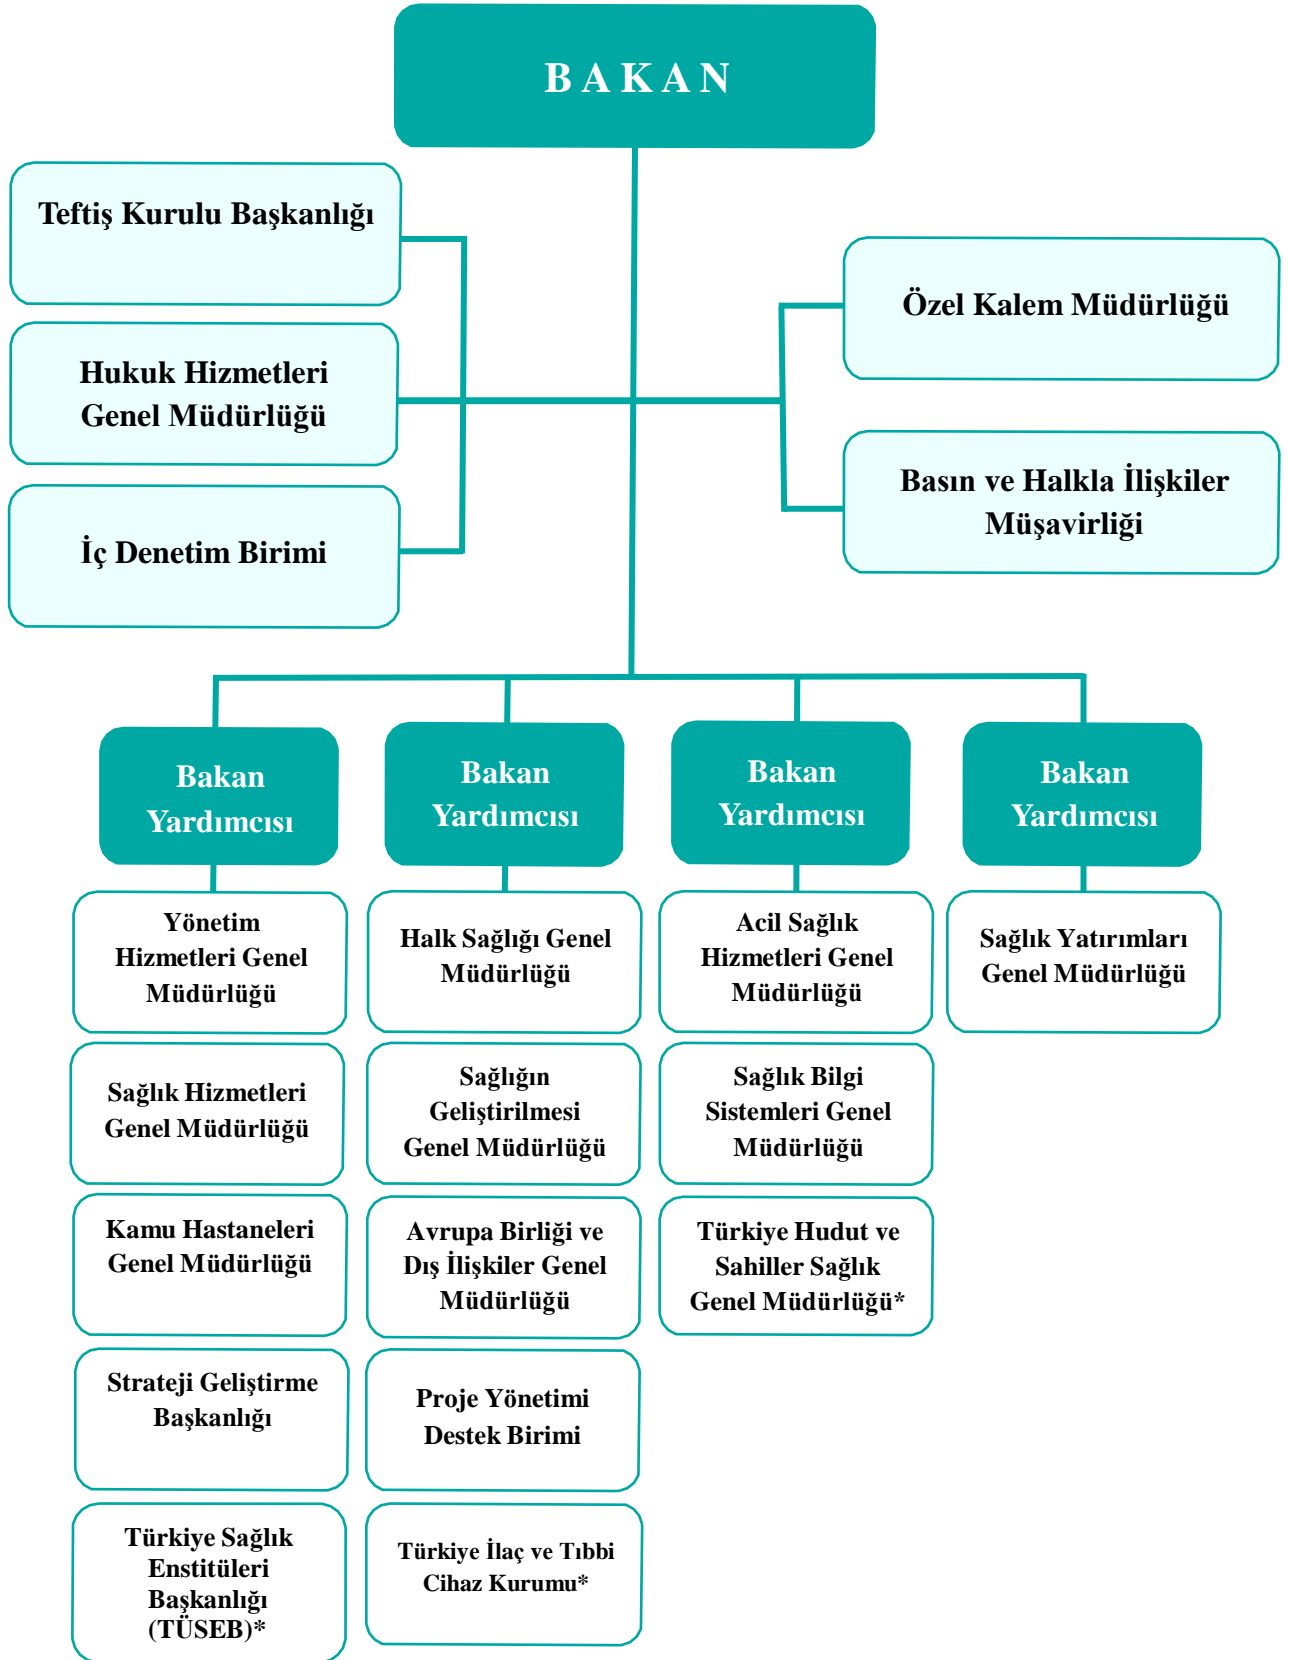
B A K A N

Teftiş Kurulu Başkanlığı

Hukuk Hizmetleri Genel Müdürlüğü

İç Denetim Birimi

Özel Kalem Müdürlüğü

Basın ve Halkla İlişkiler Müşavirliği

Bakan Yardımcısı

Yönetim Hizmetleri Genel Müdürlüğü

Sağlık Hizmetleri Genel Müdürlüğü

Kamu Hastaneleri Genel Müdürlüğü

Strateji Geliştirme Başkanlığı

Türkiye Sağlık Enstitüleri Başkanlığı (TÜSEB)*

Bakan Yardımcısı

Halk Sağlığı Genel Müdürlüğü

Sağlığın Geliştirilmesi Genel Müdürlüğü

Avrupa Birliği ve Dış İlişkiler Genel Müdürlüğü

Proje Yönetimi Destek Birimi

Türkiye İlaç ve Tıbbi Cihaz Kurumu*

Bakan Yardımcısı

Acil Sağlık Hizmetleri Genel Müdürlüğü

Sağlık Bilgi Sistemleri Genel Müdürlüğü

Türkiye Hudut ve Sahiller Sağlık Genel Müdürlüğü*

Bakan Yardımcısı

Sağlık Yatırımları Genel Müdürlüğü